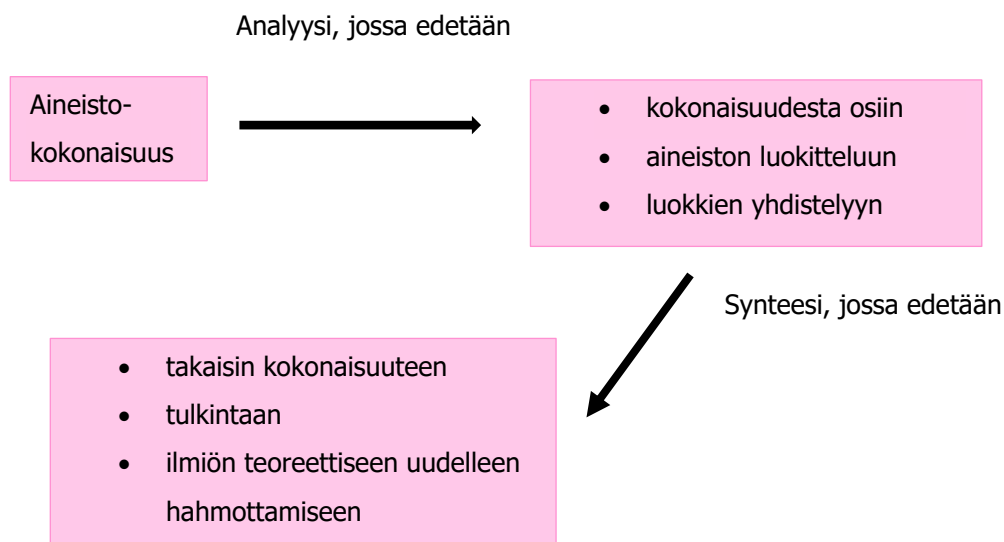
Analyysi, jossa edetään

Aineisto-kokonaisuus

- kokonaisuudesta osiin
- aineiston luokitteluun
- luokkien yhdistelyyn

Synteesi, jossa edetään

- takaisin kokonaisuuteen
- tulkintaan
- ilmiön teoreettiseen uudelleen hahmottamiseen